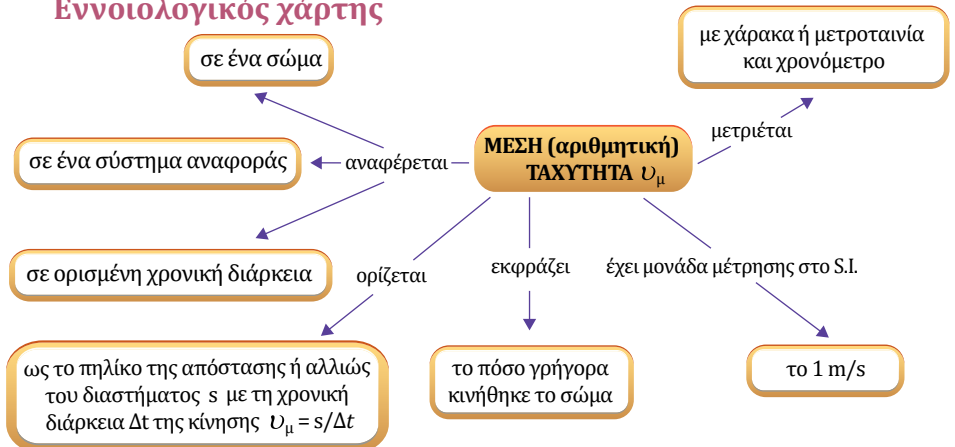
Εννοιολογικός χάρτης

σε ένα σώμα

με χάρακα ή μετροταινία και χρονόμετρο

μετριέται

σε ένα σύστημα αναφοράς

αναφέρεται

ΜΕΣΗ (αριθμητική) ΤΑΧΥΤΗΤΑ $\upsilon_{\mu}$

σε ορισμένη χρονική διάρκεια

ορίζεται

εκφράζει

έχει μονάδα μέτρησης στο S.I.

ως το πηλίκο της απόστασης ή αλλιώς του διαστήματος s με τη χρονική διάρκεια Δt της κίνησης $\upsilon_{\mu} = s/\Delta t$

το πόσο γρήγορα κινήθηκε το σώμα

το 1 m/s